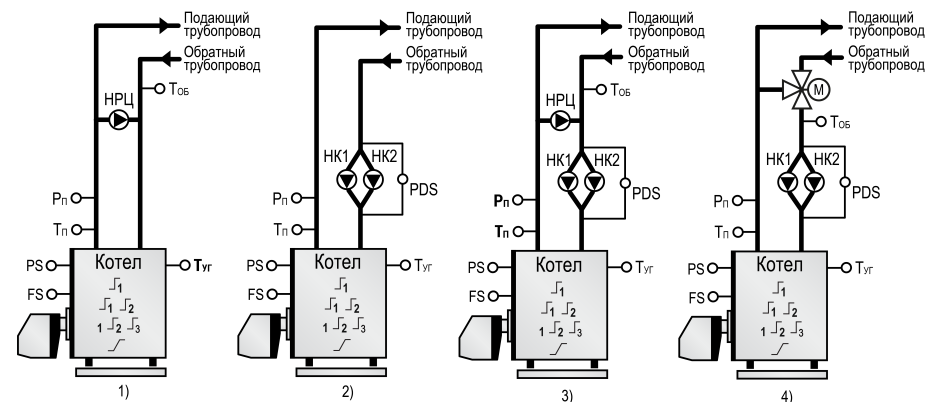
Подающий трубопровод
Обратный трубопровод
НРЦ
$T_{ОБ}$
$P_П$
$T_П$
PS
FS
Котел
$T_{УГ}$
1)

Подающий трубопровод
Обратный трубопровод
НК1
НК2
PDS
$P_П$
$T_П$
PS
FS
Котел
$T_{УГ}$
2)

Подающий трубопровод
Обратный трубопровод
НРЦ
$T_{ОБ}$
НК1
НК2
PDS
$P_П$
$T_П$
PS
FS
Котел
$T_{УГ}$
3)

Подающий трубопровод
Обратный трубопровод
M
$T_{ОБ}$
НК1
НК2
PDS
$P_П$
$T_П$
PS
FS
Котел
$T_{УГ}$
4)